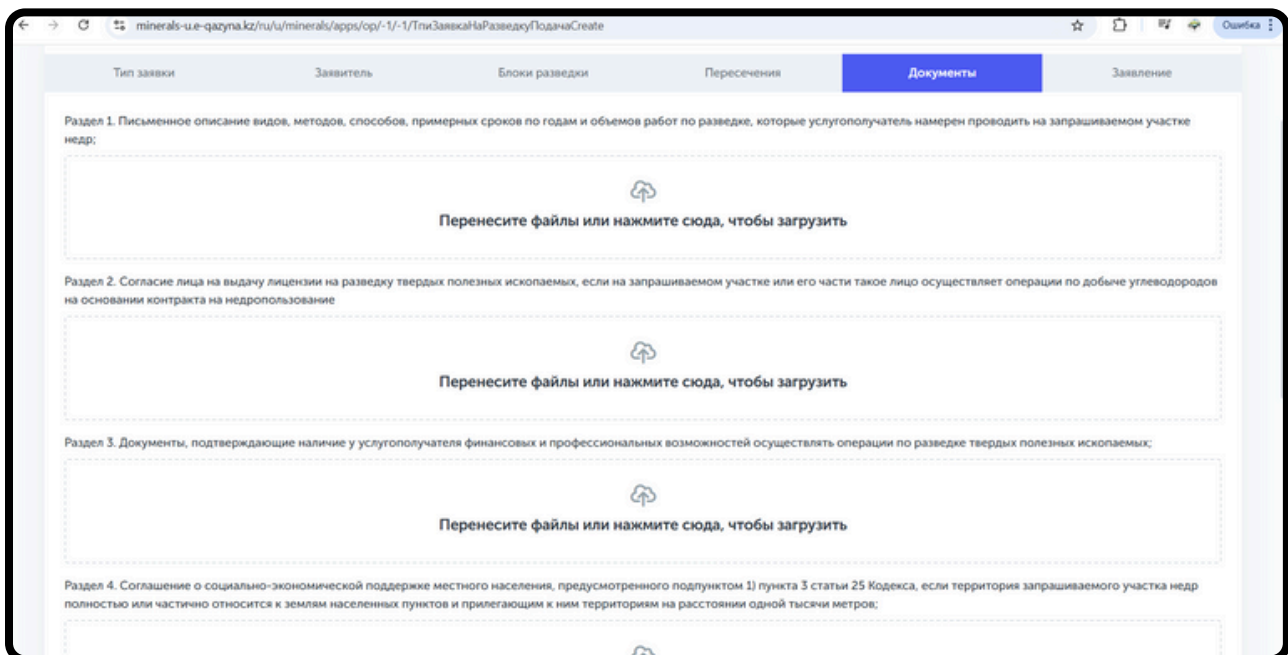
minerals-u.e-qazyna.kz/ru/u/minerals/apps/op/-1/-1/ТпиЗаявкаНаРазведкуПодачаCreate

Ошибка

Тип заявки | Заявитель | Блоки разведки | Пересечения | Документы | Заявление

Раздел 1. Письменное описание видов, методов, способов, примерных сроков по годам и объемов работ по разведке, которые услугополучатель намерен проводить на запрашиваемом участке недр;

Перенесите файлы или нажмите сюда, чтобы загрузить

Раздел 2. Согласие лица на выдачу лицензии на разведку твердых полезных ископаемых, если на запрашиваемом участке или его части такое лицо осуществляет операции по добыче углеводородов на основании контракта на недропользование

Перенесите файлы или нажмите сюда, чтобы загрузить

Раздел 3. Документы, подтверждающие наличие у услугополучателя финансовых и профессиональных возможностей осуществлять операции по разведке твердых полезных ископаемых;

Перенесите файлы или нажмите сюда, чтобы загрузить

Раздел 4. Соглашение о социально-экономической поддержке местного населения, предусмотренного подпунктом 1) пункта 3 статьи 25 Кодекса, если территория запрашиваемого участка недр полностью или частично относится к землям населенных пунктов и прилегающим к ним территориям на расстоянии одной тысячи метров;